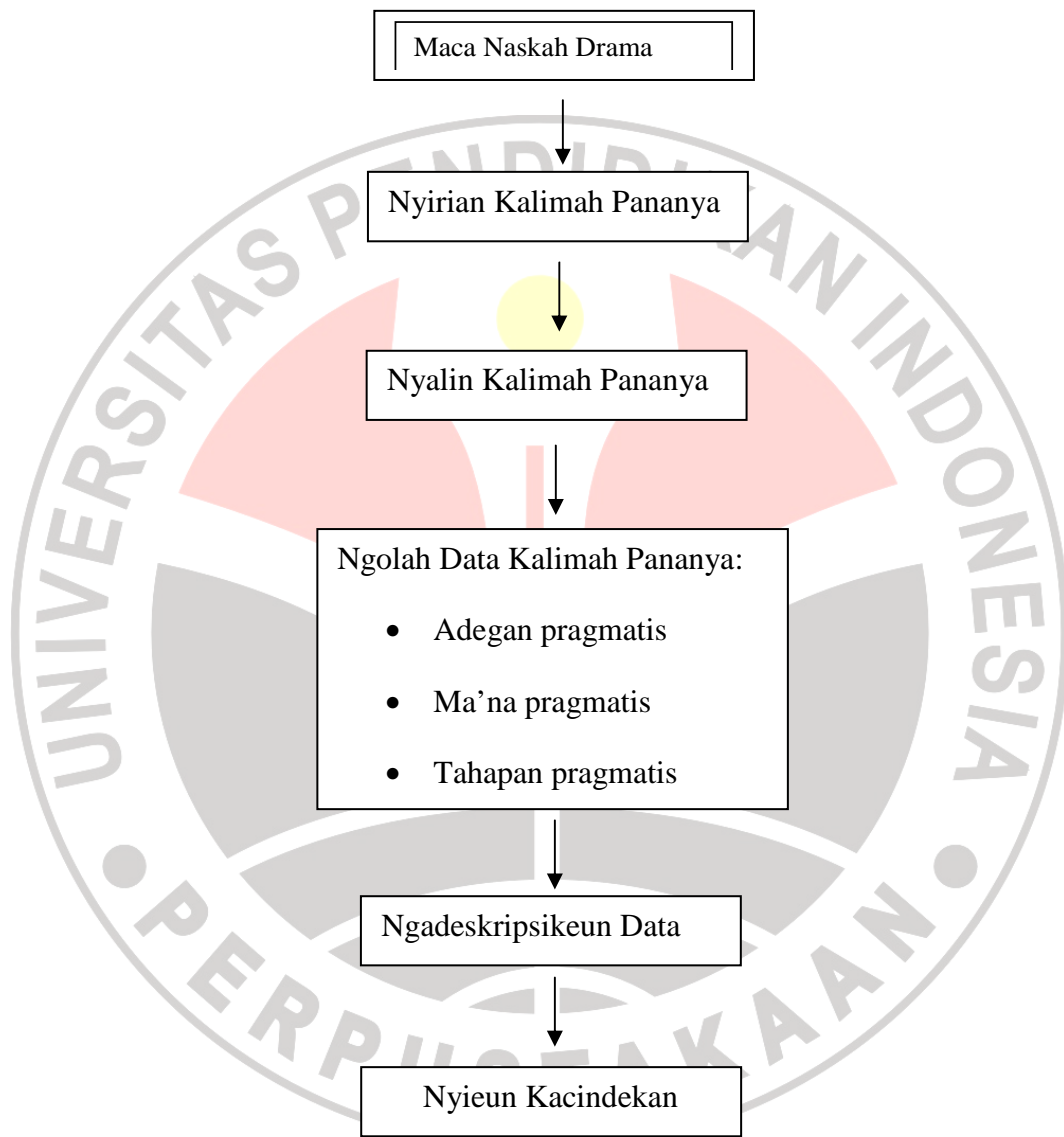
Maca Naskah Drama

Nyirian Kalimah Pananya

Nyalin Kalimah Pananya

Ngolah Data Kalimah Pananya:

- Adegan pragmatis
- Ma'na pragmatis
- Tahapan pragmatis

Ngadeskripsikeun Data

Nyieun Kacindekan

UNIVERSITAS PENDIDIKAN INDONESIA

PERPUSTAKAAN